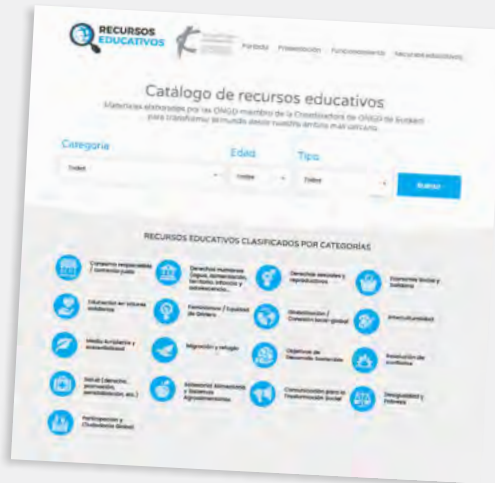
RECURSOS EDUCATIVOS

Portada Presentación Funcionamiento Recursos educativos

Catálogo de recursos educativos

Materiales elaborados por las ONGD miembro de la Coordinadora de ONGD de Euskadi para transformar el mundo desde nuestro ámbito más cercano.

Categoría
Todas

Edad
Todas

Tipo
Todos

Buscar

RECURSOS EDUCATIVOS CLASIFICADOS POR CATEGORÍAS

Consumo responsable / comercio justo

Derechos Humanos (agua, alimentación, territorio, infancia y adolescencia...)

Derechos sexuales y reproductivos

Economía Social y Solidaria

Educación en valores solidarios

Feminismos / Equidad de Género

Globalización / Ciudadanía local-global

Interculturalidad

Medio Ambiente y sostenibilidad

Migración y refugio

Objetivos de Desarrollo Sostenible

Resolución de conflictos

Salud (derecho, promoción, sensibilización, etc.)

Soberanía Alimentaria y Sistemas Agroalimentarios

Comunicación para la Transformación Social

Desigualdad y Pobreza

Participación y Ciudadanía Global